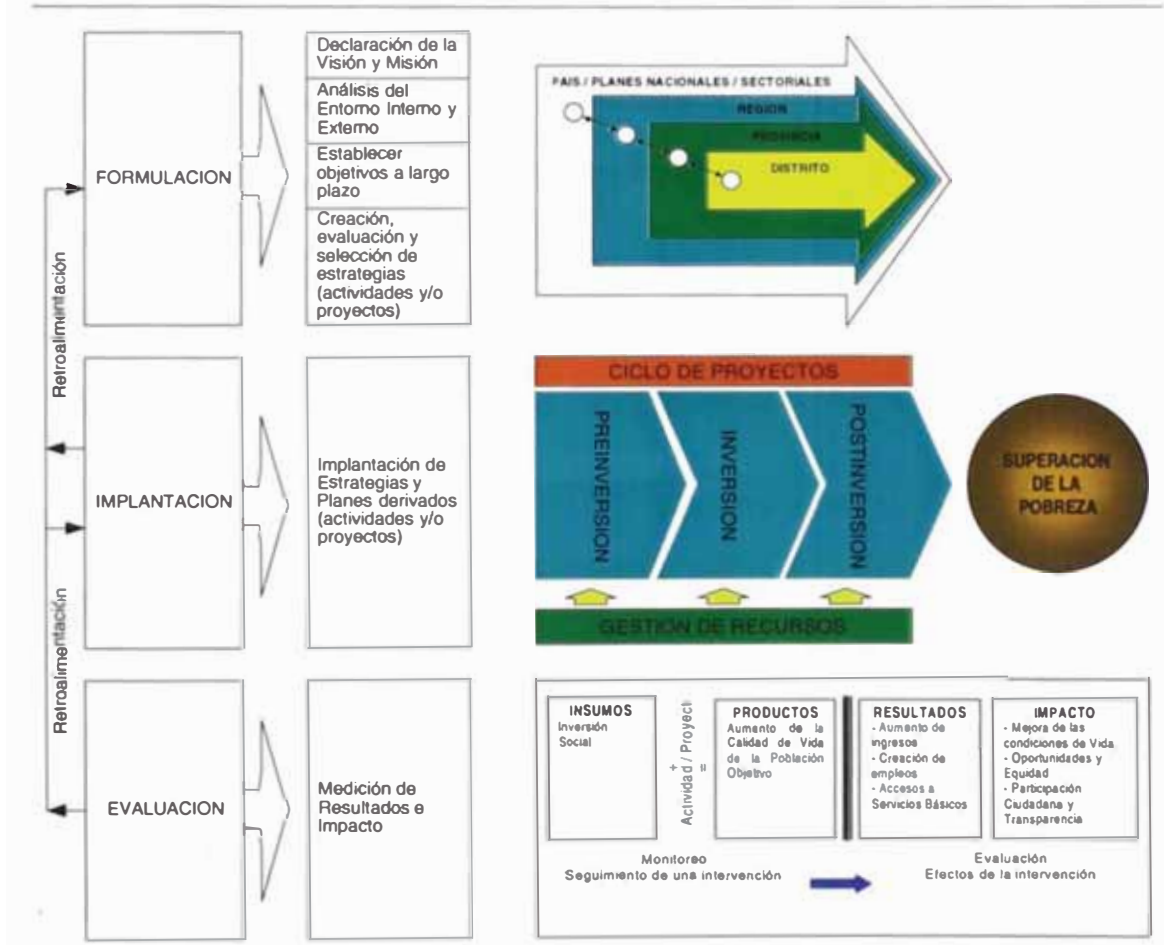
FORMULACION

Declaración de la Visión y Misión

Análisis del Entorno Interno y Externo

Establecer objetivos a largo plazo

Creación, evaluación y selección de estrategias (actividades y/o proyectos)

PAIS / PLANES NACIONALES / SECTORIALES

REGION

PROVINCIA

DISTRITO

Retroalimentación

IMPLANTACION

Implantación de Estrategias y Planes derivados (actividades y/o proyectos)

CICLO DE PROYECTOS

PREINVERSION

INVERSION

POSTINVERSION

SUPERACION DE LA POBREZA

GESTION DE RECURSOS

Retroalimentación

EVALUACION

Medición de Resultados e Impacto

INSUMOS
Inversión Social

+ Actividad / Proyecto =

PRODUCTOS
Aumento de la Calidad de Vida de la Población Objetivo

RESULTADOS
- Aumento de ingresos
- Creación de empleos
- Accesos a Servicios Básicos

IMPACTO
- Mejora de las condiciones de Vida
- Oportunidades y Equidad
- Participación Ciudadana y Transparencia

Monitoreo
Seguimiento de una intervención

Evaluación
Efectos de la intervención